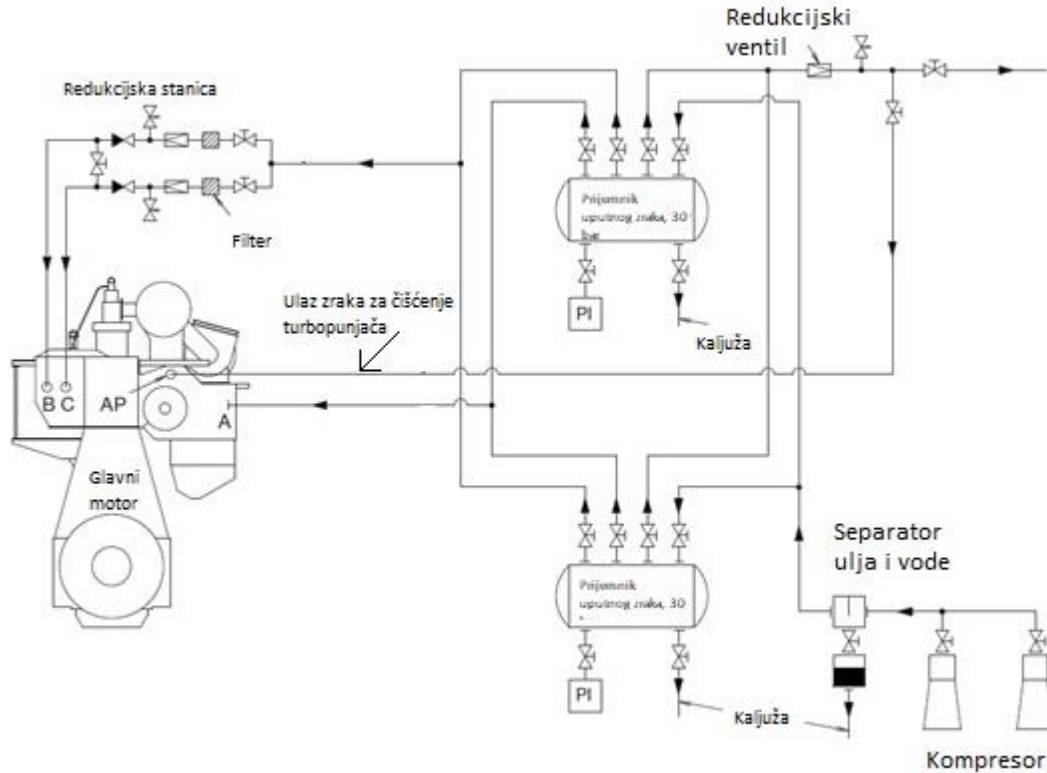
Redukcijski ventil

Redukcijska stanica

Filter

Prijemnik upućnog zraka, 30 bar

PI

Kaljuža

Ulaz zraka za čišćenje turbopunjača

B C AP A

Glavni motor

Prijemnik upućnog zraka, 30 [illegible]

PI

Kaljuža

Separator ulja i vode

Kompresor